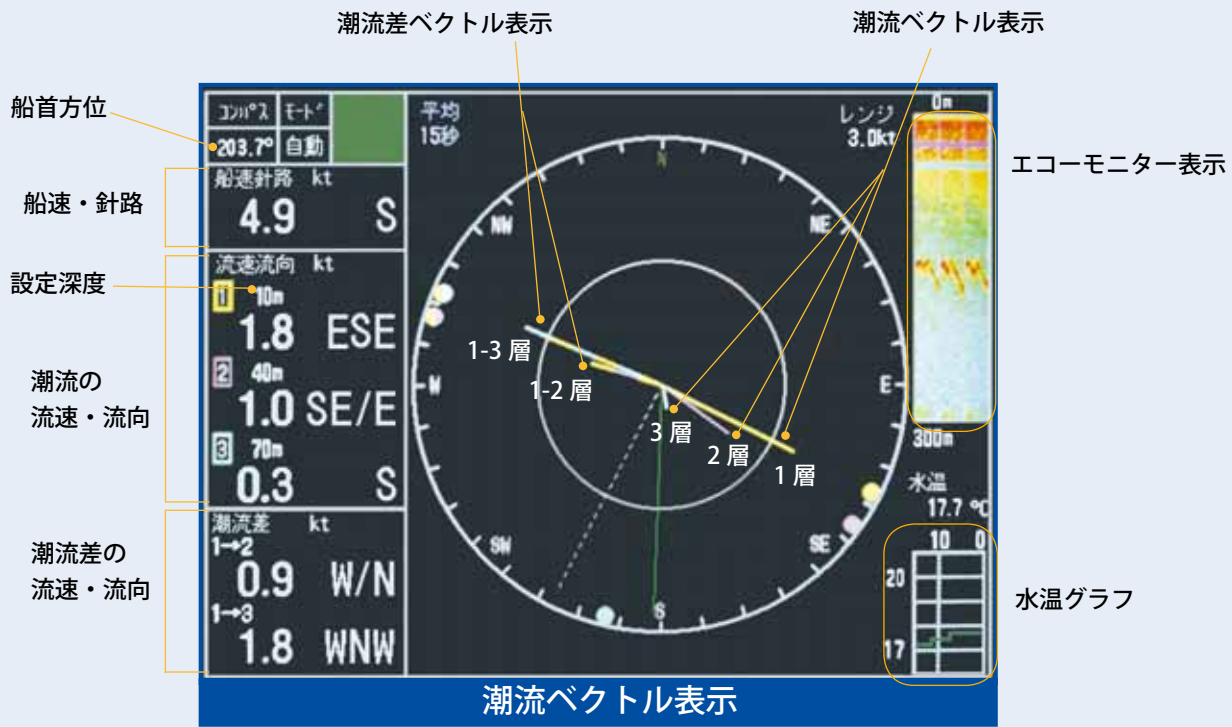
潮流差ベクトル表示

潮流ベクトル表示

船首方位

船速・針路

設定深度

潮流の
流速・流向

潮流差の
流速・流向

エコーモニター表示

水温グラフ

ｺﾝﾊﾟｽ ﾓｰﾄﾞ
203.7° 自動

船速針路 kt
4.9 S

流速流向 kt
1 10m
1.8 ESE
2 40m
1.0 SE/E
3 70m
0.3 S

潮流差 kt
1→2
0.9 W/N
1→3
1.8 WNW

平均
15秒

レンジ
3.0kt

N
NW
NE
W
E
SW
SE
S

1-3 層
1-2 層
3 層
2 層
1 層

0m
300m

水温
17.7 ℃

10 0
20
17

潮流ベクトル表示